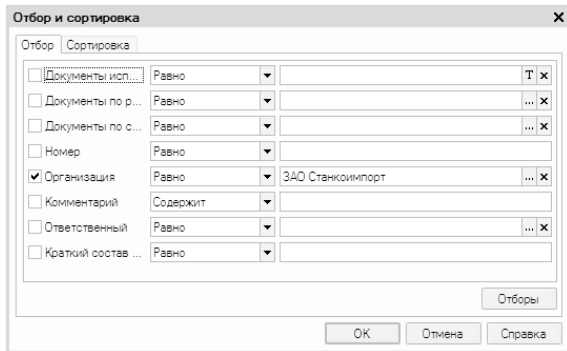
Отбор и сортировка

Отбор | Сортировка

| | | |
|---|---|---|
| Документы исп... | Равно | T × |
| Документы по р... | Равно | ... × |
| Документы по с... | Равно | ... × |
| Номер | Равно | |
| ✔ Организация | Равно | ЗАО Станкоимпорт ... × |
| Комментарий | Содержит | |
| Ответственный | Равно | ... × |
| Краткий состав ... | Равно | |

Отборы

ОК | Отмена | Справка